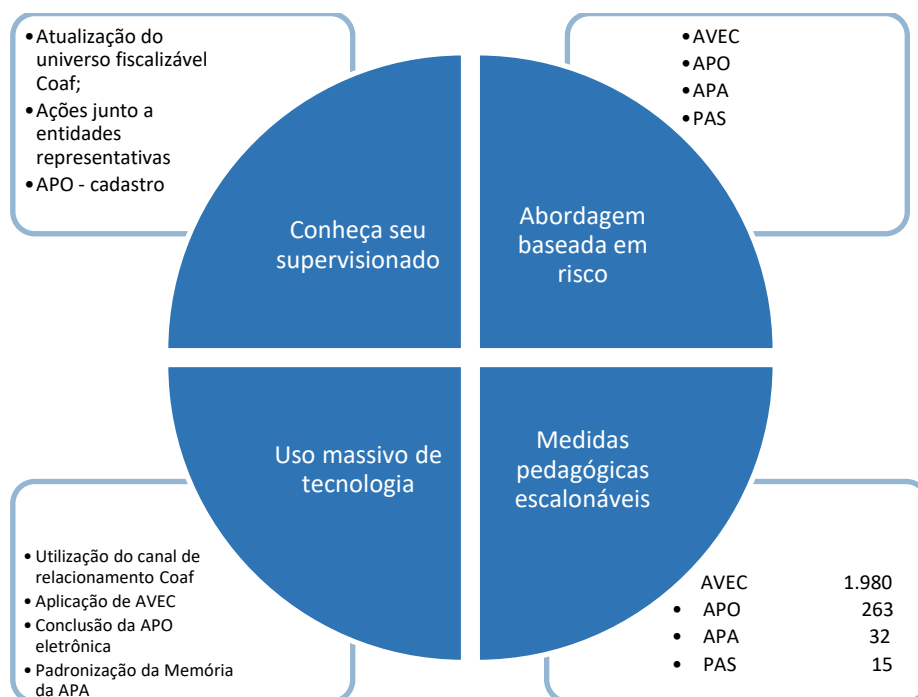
• Atualização do universo fiscalizável Coaf;
• Ações junto a entidades representativas
• APO - cadastro

• AVEC
• APO
• APA
• PAS

Conheça seu supervisionado

Abordagem baseada em risco

Uso massivo de tecnologia

Medidas pedagógicas escalonáveis

• Utilização do canal de relacionamento Coaf
• Aplicação de AVEC
• Conclusão da APO eletrônica
• Padronização da Memória da APA

| | |
|---|---|
| AVEC | 1.980 |
| • APO | 263 |
| • APA | 32 |
| • PAS | 15 |